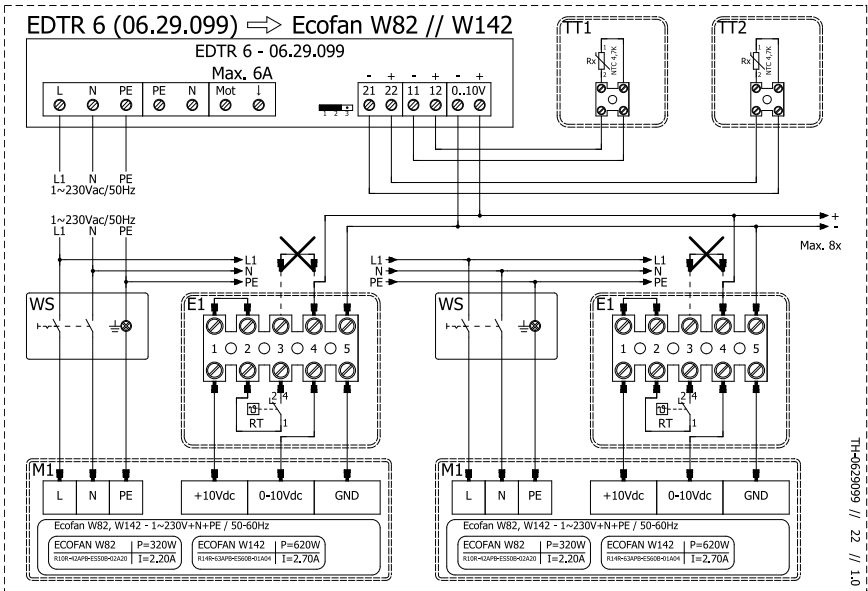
EDTR 6 (06.29.099) ⇨ Ecofan W82 // W142

EDTR 6 - 06.29.099
Max. 6A
L N PE PE N Mot ↓
1 2 3
- + - + - +
21 22 11 12 0..10V

L1 N PE
1~230Vac/50Hz

TT1
Rx
NTC 4,7K
1 2

TT2
Rx
NTC 4,7K
1 2

1~230Vac/50Hz
L1 N PE

L1
N
PE

+
-
Max. 8x

WS

E1
1 2 3 4 5
2 4
RT 1

M1
L N PE +10Vdc 0-10Vdc GND
Ecofan W82, W142 - 1~230V+N+PE / 50-60Hz
ECOFAN W82 | P=320W
R10R-42APB-ES50B-02A20 | I=2.20A
ECOFAN W142 | P=620W
R14R-63APB-ES60B-01A04 | I=2.70A

L1
N
PE

WS

E1
1 2 3 4 5
2 4
RT 1

M1
L N PE +10Vdc 0-10Vdc GND
Ecofan W82, W142 - 1~230V+N+PE / 50-60Hz
ECOFAN W82 | P=320W
R10R-42APB-ES50B-02A20 | I=2.20A
ECOFAN W142 | P=620W
R14R-63APB-ES60B-01A04 | I=2.70A

TH-0629099 // 22 // 1.0